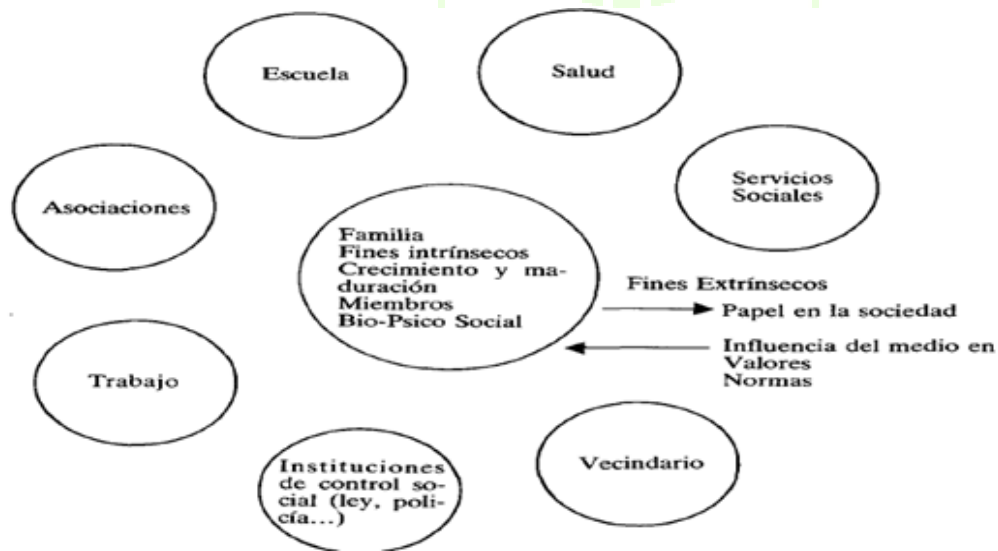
Escuela

Salud

Servicios Sociales

Asociaciones

Familia
Fines intrínsecos
Crecimiento y maduración
Miembros
Bio-Psico Social

Fines Extrínsecos

Papel en la sociedad

Influencia del medio en
Valores
Normas

Trabajo

Instituciones de control social (ley, policía...)

Vecindario